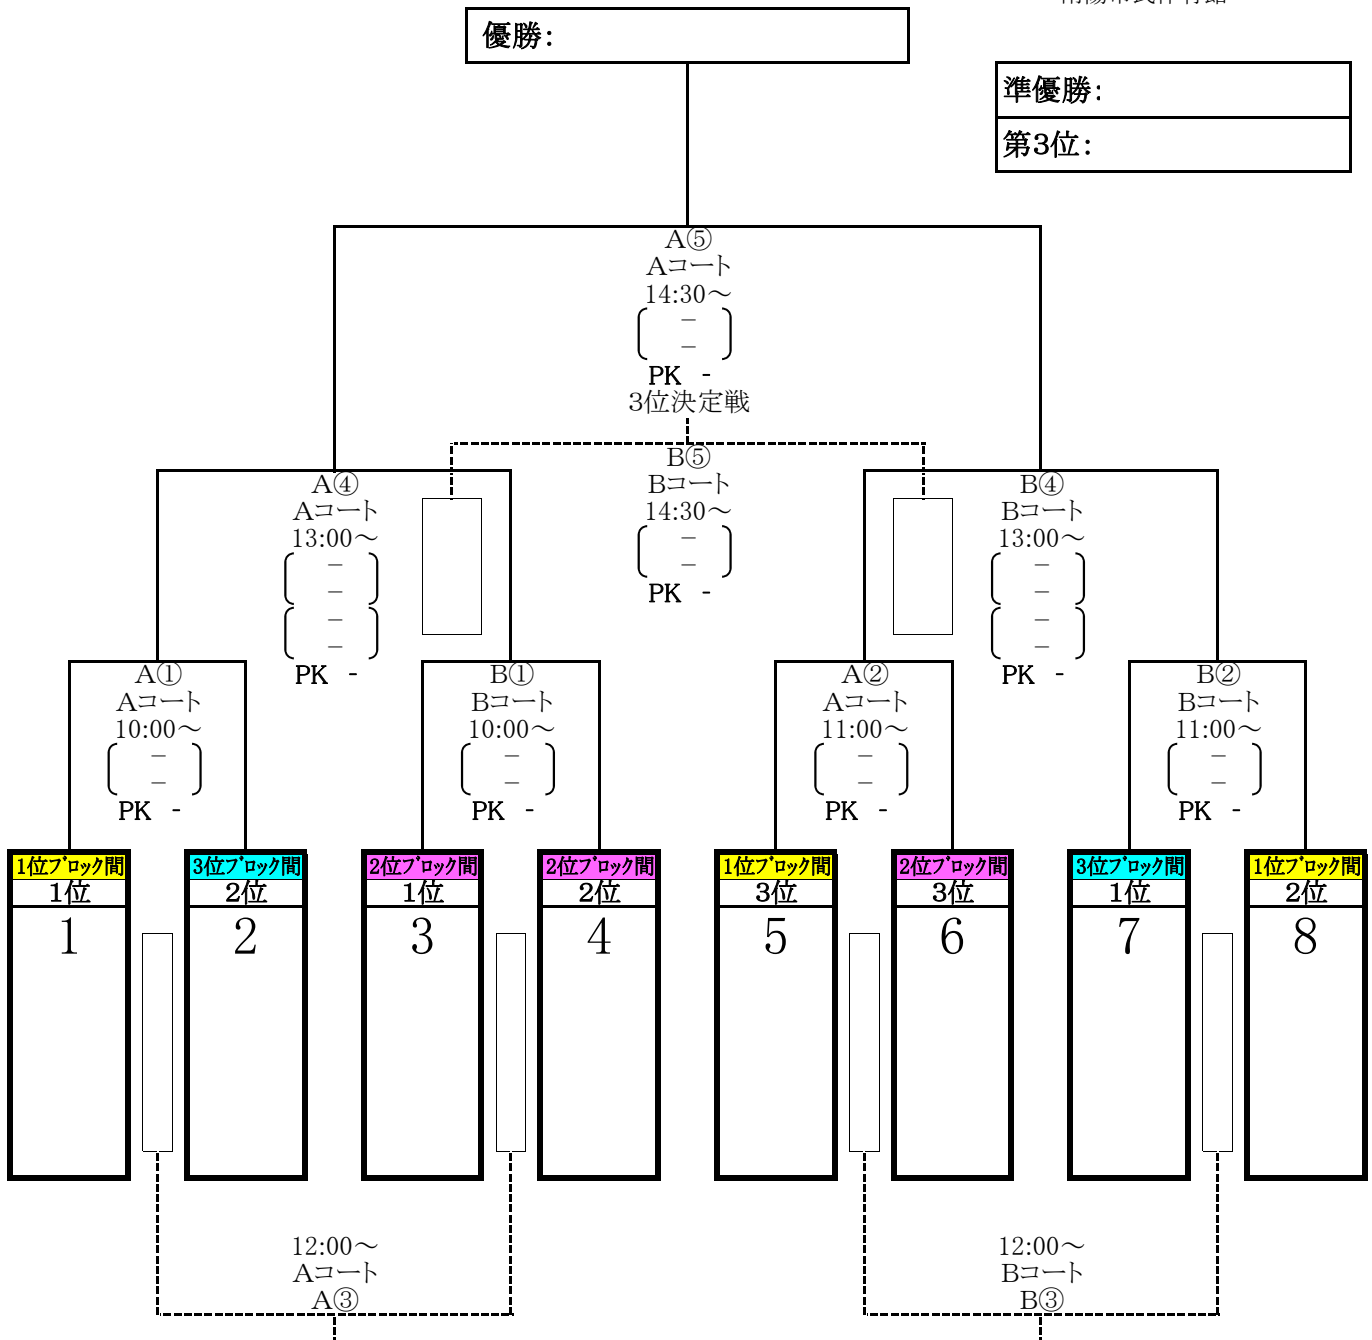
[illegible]

優勝:

準優勝:

第3位:

A⑤
Aコート
14:30～
－
－
PK -
3位決定戦

B⑤
Bコート
14:30～
－
PK -

A④
Aコート
13:00～
－
－
－
－
PK -

B④
Bコート
13:00～
－
－
－
－
PK -

A①
Aコート
10:00～
－
－
PK -

B①
Bコート
10:00～
－
－
PK -

A②
Aコート
11:00～
－
－
PK -

B②
Bコート
11:00～
－
－
PK -

1位ﾌﾞﾛｯｸ間
1位
1

3位ﾌﾞﾛｯｸ間
2位
2

2位ﾌﾞﾛｯｸ間
1位
3

2位ﾌﾞﾛｯｸ間
2位
4

1位ﾌﾞﾛｯｸ間
3位
5

2位ﾌﾞﾛｯｸ間
3位
6

3位ﾌﾞﾛｯｸ間
1位
7

1位ﾌﾞﾛｯｸ間
2位
8

12:00～
Aコート
A③

12:00～
Bコート
B③